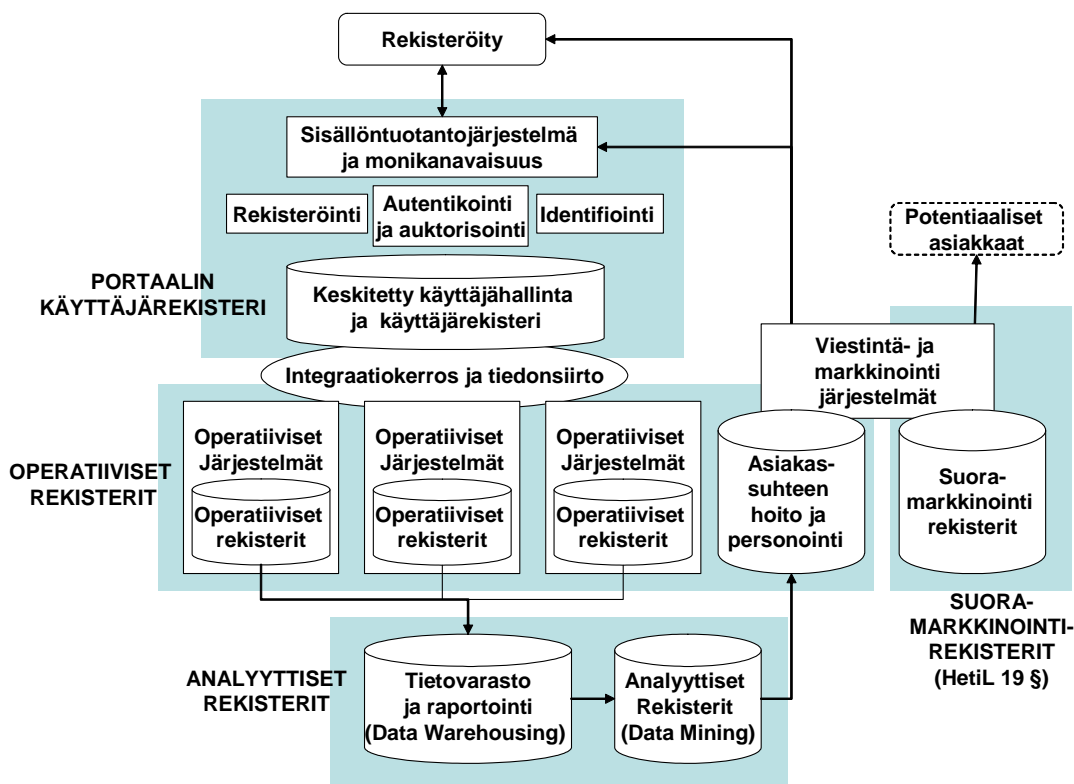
Rekisteröity

Sisällöntuotantojärjestelmä ja monikanavaisuus

Rekisteröinti

Autentikointi ja auktorisointi

Identifiointi

Potentiaaliset asiakkaat

PORTAALIN KÄYTTÄJÄREKISTERI

Keskitetty käyttäjähallinta ja käyttäjärekisteri

Integraatiokerros ja tiedonsiirto

Viestintä- ja markkinointi järjestelmät

OPERATIIVISET REKISTERIT

Operatiiviset Järjestelmät

Operatiiviset rekisterit

Operatiiviset Järjestelmät

Operatiiviset rekisterit

Operatiiviset Järjestelmät

Operatiiviset rekisterit

Asiakassuhteen hoito ja personointi

Suoramarkkinointi rekisterit

SUORAMARKKINOINTIREKISTERIT (HetiL 19 §)

ANALYYTTISET REKISTERIT

Tietovarasto ja raportointi (Data Warehousing)

Analyyttiset Rekisterit (Data Mining)